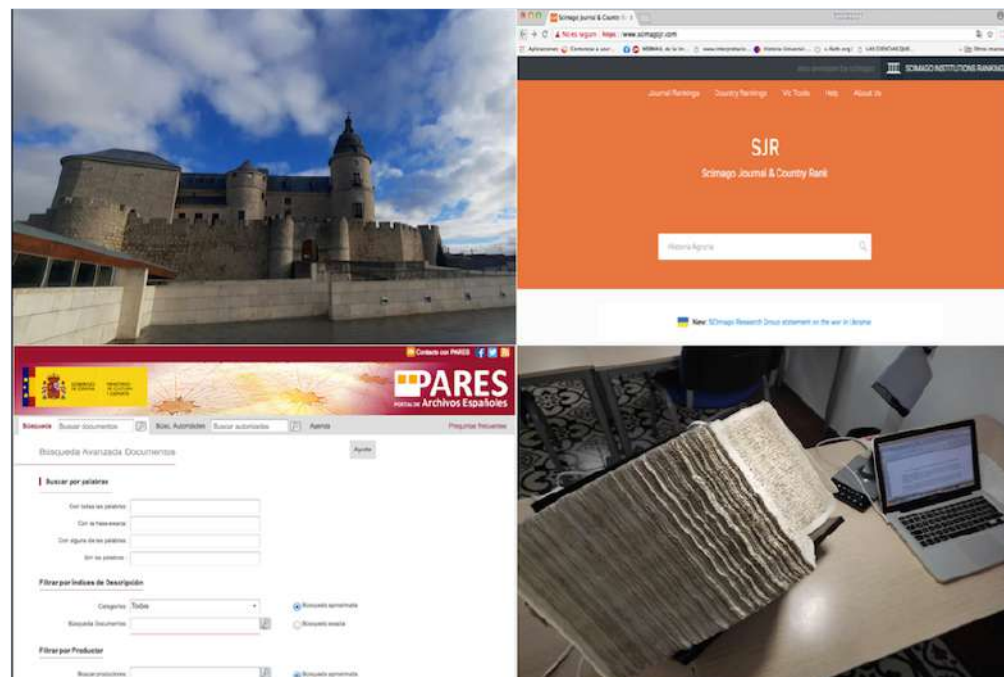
Scimago Journal & Country R

No es seguro https://www.scimagojr.com

Aplicaciones

SCIMAGO INSTITUTIONS RANKINGS

Journal Rankings Country Rankings Viz Tools Help About Us

SJR

Scimago Journal & Country Rank

Historia Agraria

New: SCImago Research Group statement on the war in Ukraine

Contacto con PARES

GOBIERNO DE ESPAÑA MINISTERIO DE CULTURA Y DEPORTE

PARES PORTAL DE Archivos Españoles

Búsqueda Buscar documentos Búsq. Autoridades Buscar autoridades Ayuda Preguntas frecuentes

Búsqueda Avanzada Documentos Ayuda

Buscar por palabras

Con todas las palabras

Con la frase exacta

Con alguna de las palabras

Sin las palabras

Filtrar por Índices de Descripción

Categorías Todas

Búsqueda aproximada

Búsqueda Documentos

Búsqueda exacta

Filtrar por Productor

Buscar productores

Búsqueda aproximada